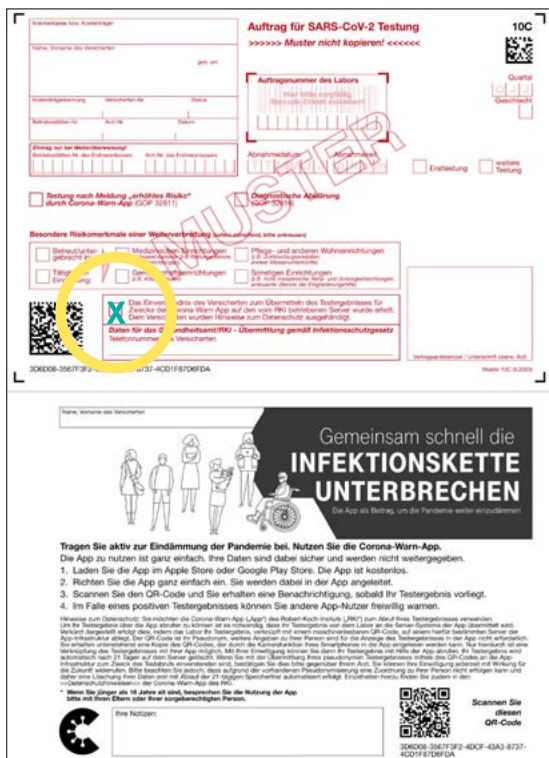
Krankenkasse bzw. Kostenträger

Name, Vorname des Versicherten

geb. am

Kostenträgerkennung Versicherten-Nr. Status

Betriebsstätten-Nr. Arzt-Nr. Datum

Auftrag für SARS-CoV-2 Testung

>>>>>> Muster nicht kopieren! <<<<<<

10C

Quartal

Geschlecht

Auftragsnummer des Labors

Hier bitte Barcode-Etikett einkleben!

Eintrag nur bei Weiterüberweisung!

Betriebsstätten-Nr. des Erstveranlassers Arzt-Nr. des Erstveranlassers

Abnahmedatum Abnahmezeit

Ersttestung

weitere Testung

Testung nach Meldung „erhöhtes Risiko" durch Corona-Warn-App (GOP 32811)

Diagnostische Abklärung (GOP 32816)

MUSTER

Besondere Risikomerkmale einer Weiterverbreitung

Betreut/unter-gebracht

Medizinischen Einrichtungen

Pflege- und anderen Wohneinrichtungen

Tätigkeit in Einrichtung

Gemeinschaftseinrichtungen

Sonstigen Einrichtungen

X

Das Einverständnis des Versicherten zum Übermitteln des Testergebnisses für Zwecke der Corona-Warn-App auf den vom RKI betriebenen Server wurde erteilt. Dem Versicherten wurden Hinweise zum Datenschutz ausgehändigt.

Daten für das Gesundheitsamt/RKI - Übermittlung gemäß Infektionsschutzgesetz

Telefonnummer des Versicherten

Vertragsarztstempel / Unterschrift d. Arzt

3D6D08-3567F3F2-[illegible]8737-4CD1F87D6FDA

Muster 10C (4.2020)

Name, Vorname des Versicherten

Gemeinsam schnell die

INFEKTIONSKETTE UNTERBRECHEN

Die App als Beitrag, um die Pandemie weiter einzudämmen

Tragen Sie aktiv zur Eindämmung der Pandemie bei. Nutzen Sie die Corona-Warn-App.

Die App zu nutzen ist ganz einfach. Ihre Daten sind dabei sicher und werden nicht weitergegeben.

1. Laden Sie die App im Apple Store oder Google Play Store. Die App ist kostenlos.

2. Richten Sie die App ganz einfach ein. Sie werden dabei in der App angeleitet.

3. Scannen Sie den QR-Code und Sie erhalten eine Benachrichtigung, sobald Ihr Testergebnis vorliegt.

4. Im Falle eines positiven Testergebnisses können Sie andere App-Nutzer freiwillig warnen.

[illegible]

* Wenn Sie jünger als 16 Jahre alt sind, besprechen Sie die Nutzung der App bitte mit Ihren Eltern oder Ihrer sorgeberechtigten Person.

Ihre Notizen:

Scannen Sie diesen QR-Code

3D6D08-3567F3F2-4DCF-43A3-8737-4CD1F87D6FDA